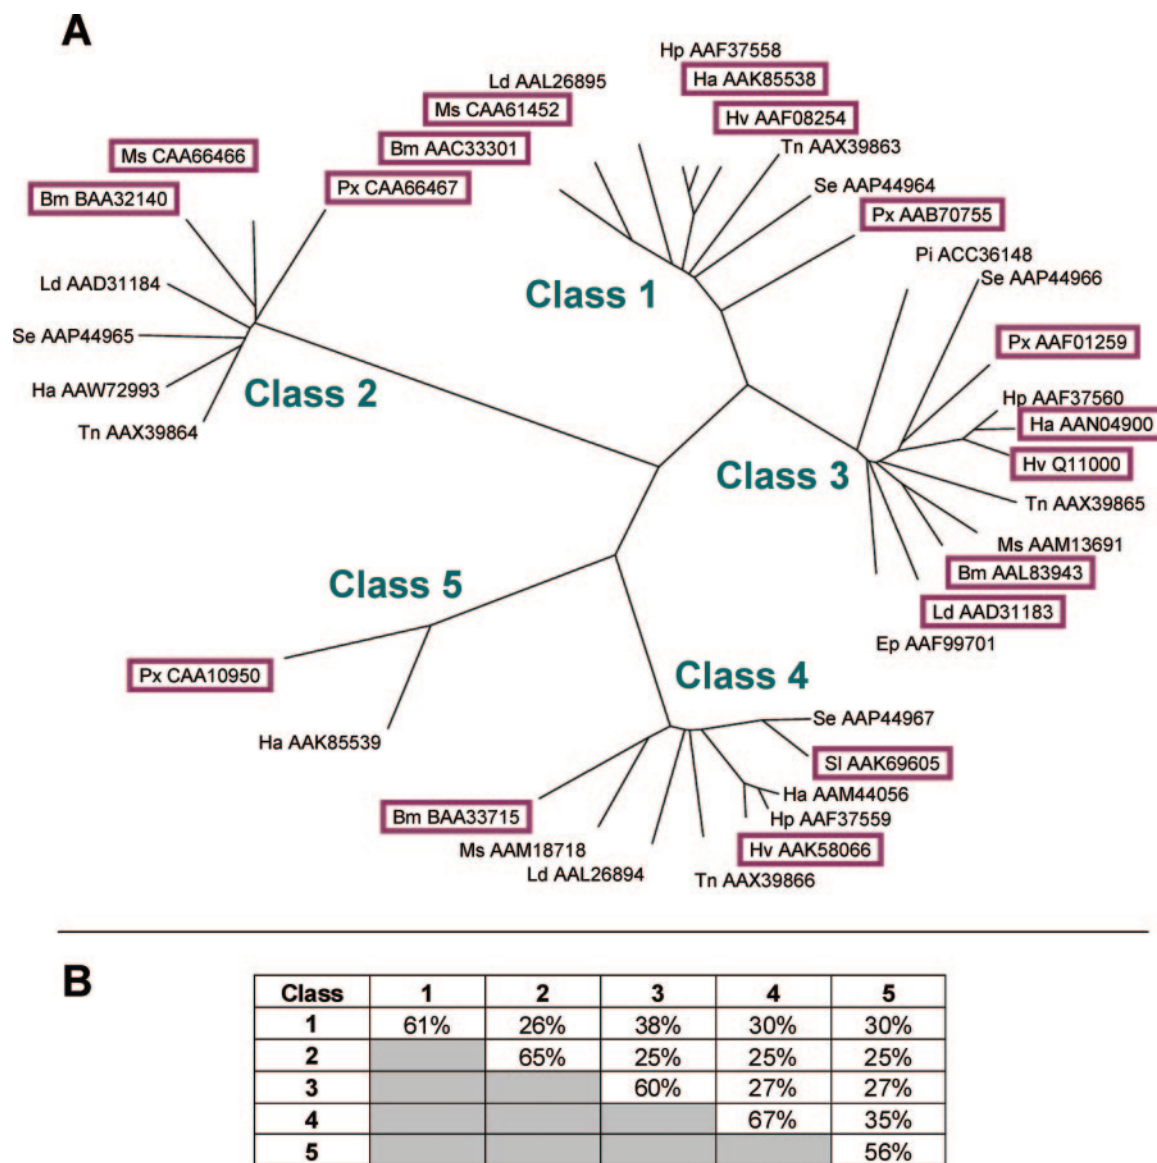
A

Hp AAF37558
Ha AAK85538
Hv AAF08254
Tn AAX39863
Ld AAL26895
Ms CAA61452
Bm AAC33301
Px CAA66467
Ms CAA66466
Bm BAA32140
Se AAP44964
Px AAB70755
Pi ACC36148
Se AAP44966
Class 1
Ld AAD31184
Se AAP44965
Ha AAW72993
Tn AAX39864
Class 2
Px AAF01259
Hp AAF37560
Ha AAN04900
Hv Q11000
Class 3
Tn AAX39865
Ms AAM13691
Bm AAL83943
Ld AAD31183
Ep AAF99701
Class 5
Px CAA10950
Ha AAK85539
Class 4
Se AAP44967
Sl AAK69605
Ha AAM44056
Hp AAF37559
Hv AAK58066
Tn AAX39866
Bm BAA33715
Ms AAM18718
Ld AAL26894

B

| Class | 1 | 2 | 3 | 4 | 5 |
|---|---|---|---|---|---|
| 1 | 61% | 26% | 38% | 30% | 30% |
| 2 | | 65% | 25% | 25% | 25% |
| 3 | | | 60% | 27% | 27% |
| 4 | | | | 67% | 35% |
| 5 | | | | | 56% |